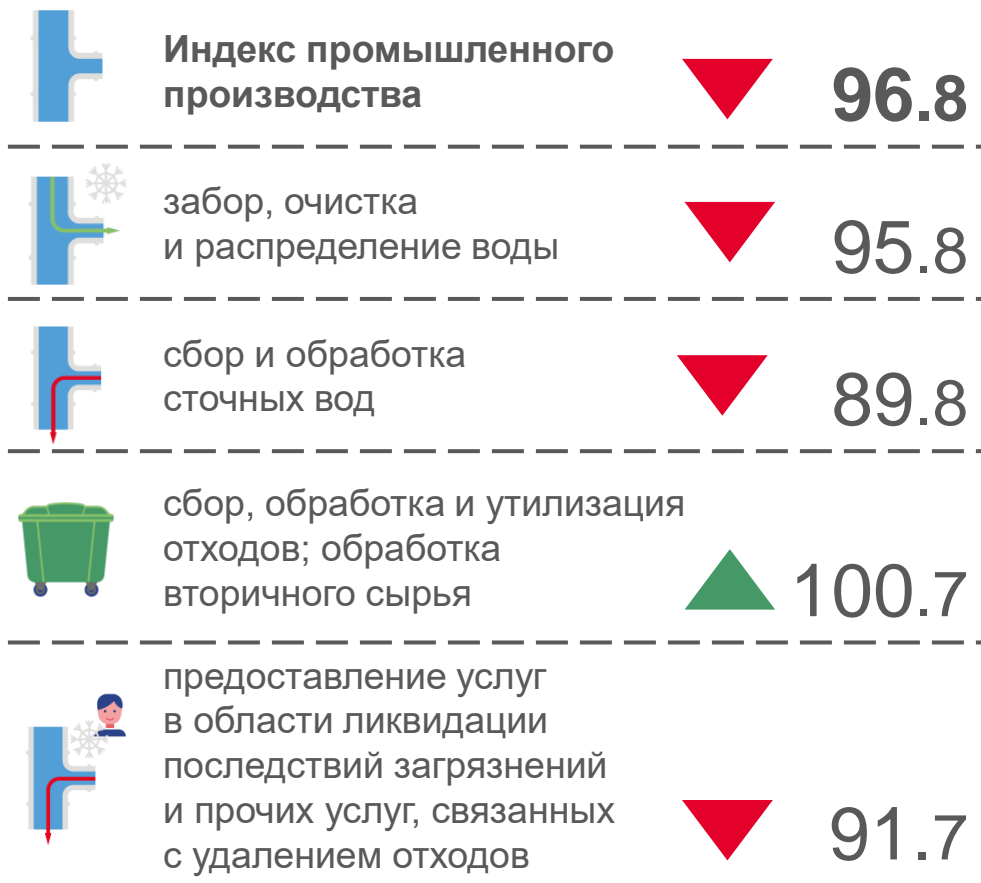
Индекс промышленного производства

96.8

забор, очистка и распределение воды

95.8

сбор и обработка сточных вод

89.8

сбор, обработка и утилизация отходов; обработка вторичного сырья

100.7

предоставление услуг в области ликвидации последствий загрязнений и прочих услуг, связанных с удалением отходов

91.7